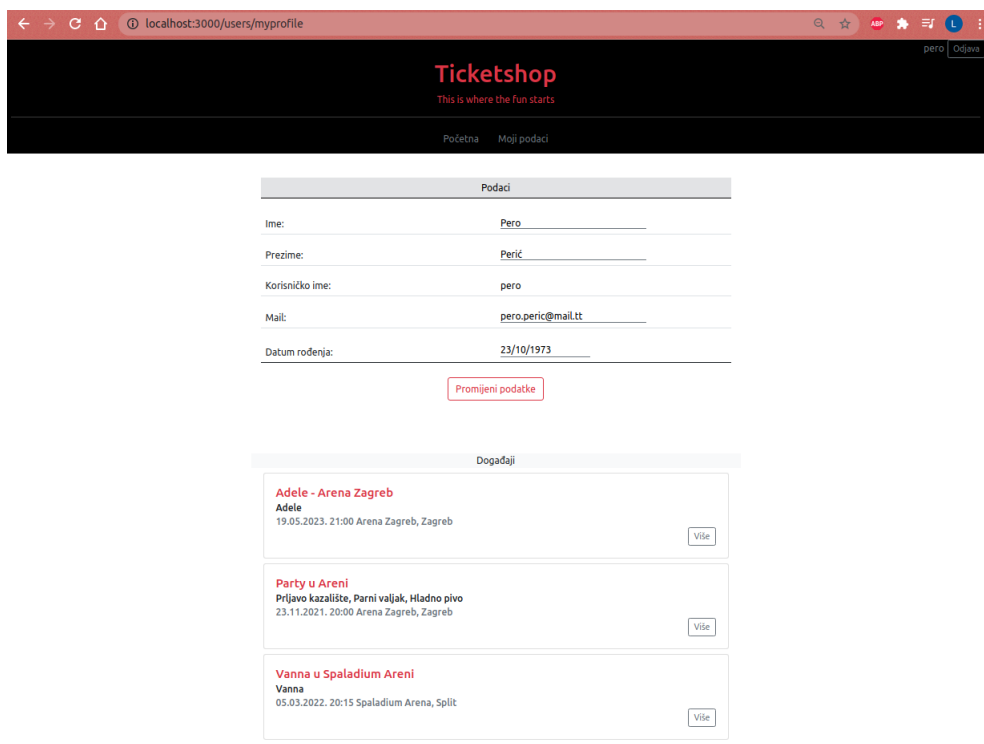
localhost:3000/users/myprofile

ABP L

pero Odjava

Ticketshop
This is where the fun starts

Početna Moji podaci

| Podaci | |
|---|---|
| Ime: | Pero |
| Prezime: | Perić |
| Korisničko ime: | pero |
| Mail: | pero.peric@mail.tt |
| Datum rođenja: | 23/10/1973 |

Promijeni podatke

Događaji

Adele - Arena Zagreb
Adele
19.05.2023. 21:00 Arena Zagreb, Zagreb
Više

Party u Areni
Prljavo kazalište, Parni valjak, Hladno pivo
23.11.2021. 20:00 Arena Zagreb, Zagreb
Više

Vanna u Spaladium Areni
Vanna
05.03.2022. 20:15 Spaladium Arena, Split
Više